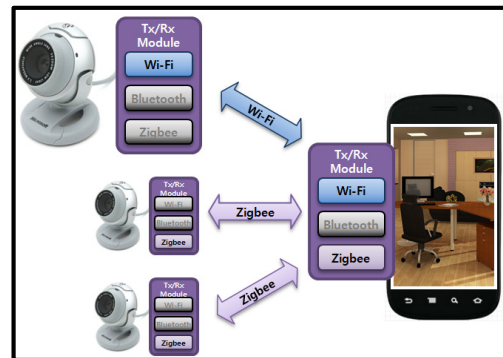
Tx/Rx Module
Wi-Fi
Bluetooth
Zigbee

Wi-Fi

Tx/Rx Module
Wi-Fi
Bluetooth
Zigbee

Zigbee

Tx/Rx Module
Wi-Fi
Bluetooth
Zigbee

Tx/Rx Module
Wi-Fi
Bluetooth
Zigbee

Zigbee

Tx/Rx Module
Wi-Fi
Bluetooth
Zigbee